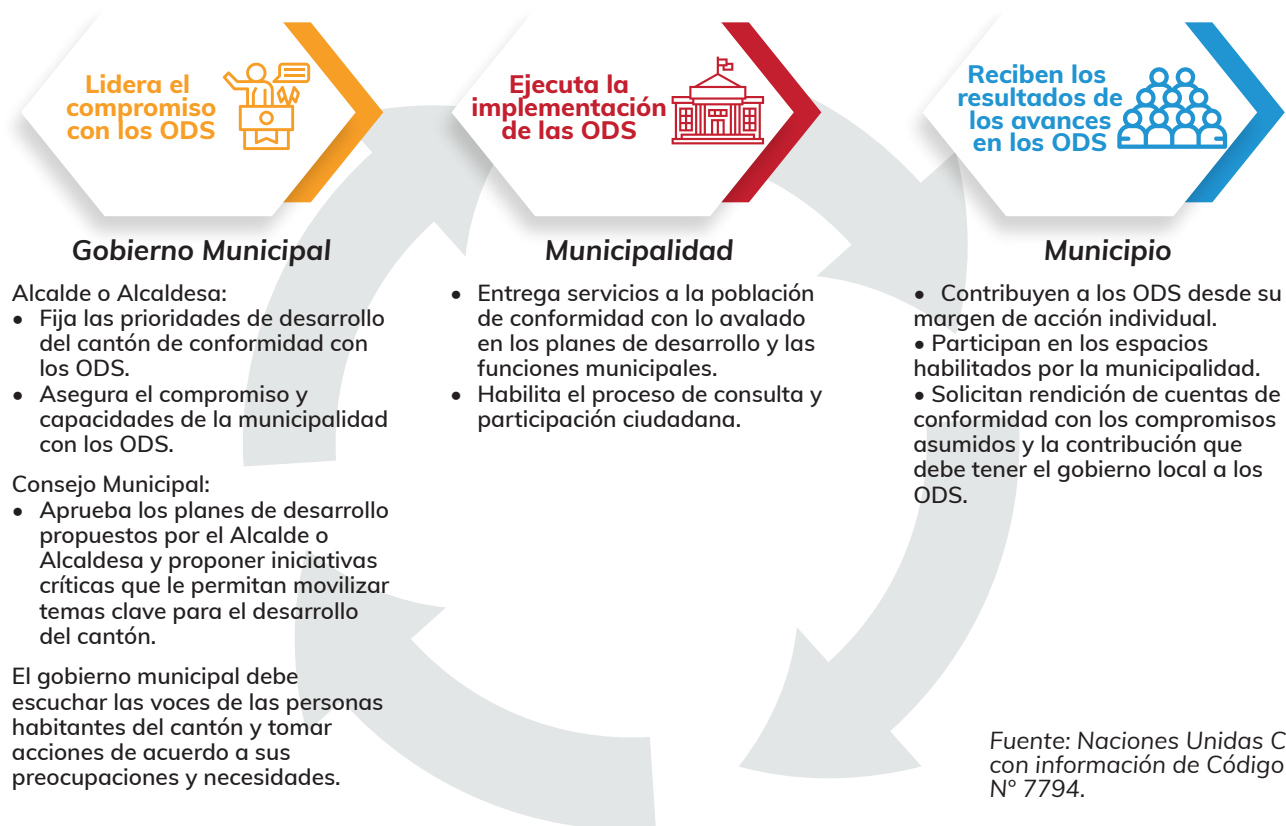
Lidera el compromiso con los ODS

Ejecuta la implementación de las ODS

Reciben los resultados de los avances en los ODS

Gobierno Municipal

Alcalde o Alcaldesa:
• Fija las prioridades de desarrollo del cantón de conformidad con los ODS.
• Asegura el compromiso y capacidades de la municipalidad con los ODS.

Consejo Municipal:
• Aprueba los planes de desarrollo propuestos por el Alcalde o Alcaldesa y proponer iniciativas críticas que le permitan movilizar temas clave para el desarrollo del cantón.

El gobierno municipal debe escuchar las voces de las personas habitantes del cantón y tomar acciones de acuerdo a sus preocupaciones y necesidades.

Municipalidad

• Entrega servicios a la población de conformidad con lo avalado en los planes de desarrollo y las funciones municipales.
• Habilita el proceso de consulta y participación ciudadana.

Municipio

• Contribuyen a los ODS desde su margen de acción individual.
• Participan en los espacios habilitados por la municipalidad.
• Solicitan rendición de cuentas de conformidad con los compromisos asumidos y la contribución que debe tener el gobierno local a los ODS.

Fuente: Naciones Unidas C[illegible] con información de Código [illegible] N° 7794.